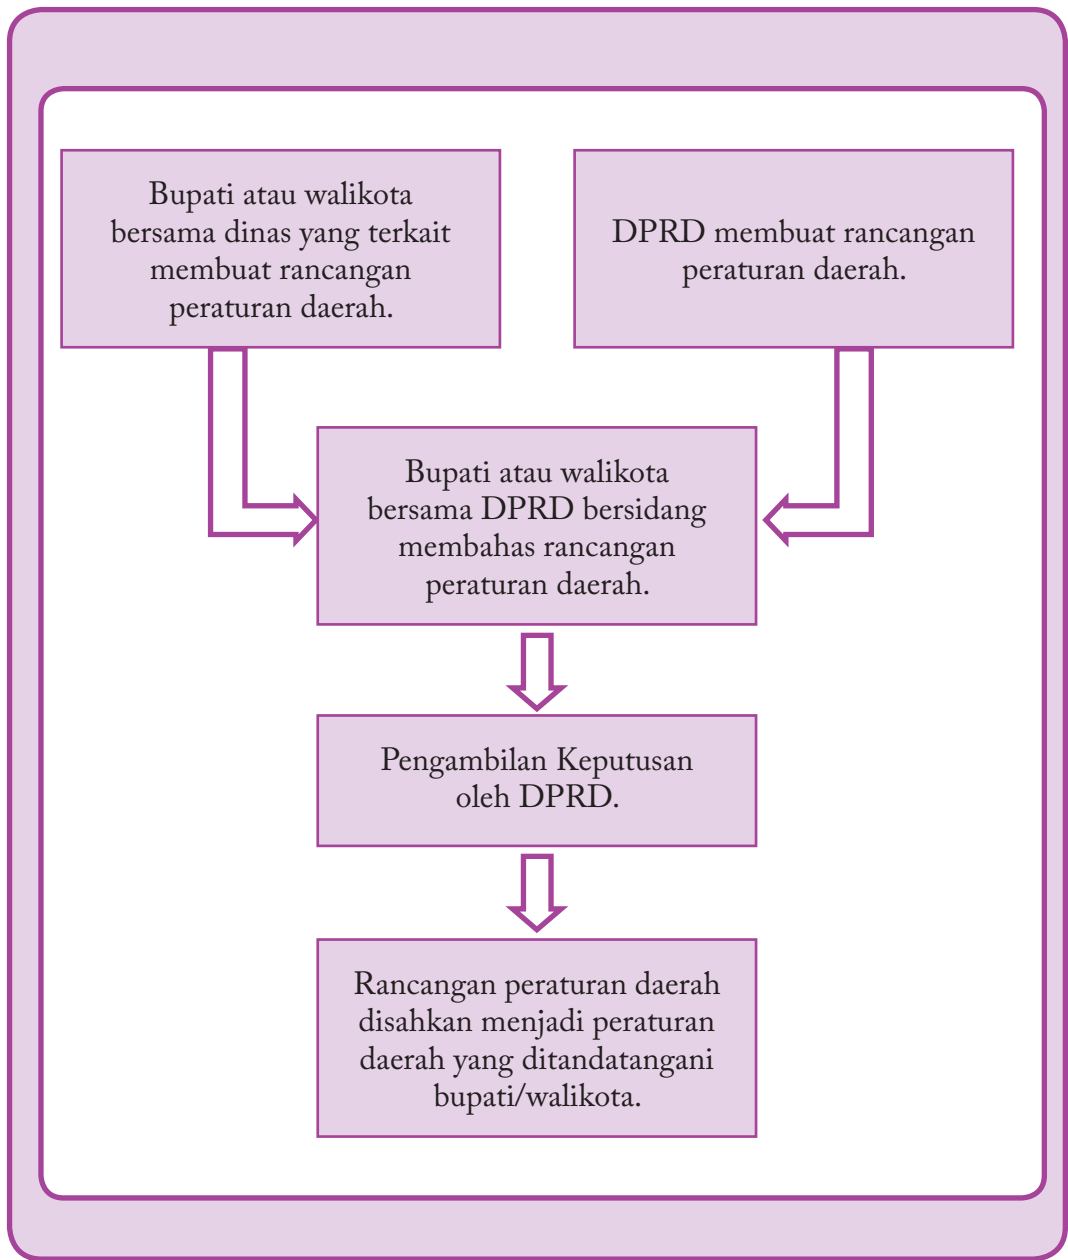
Bupati atau walikota bersama dinas yang terkait membuat rancangan peraturan daerah.

DPRD membuat rancangan peraturan daerah.

Bupati atau walikota bersama DPRD bersidang membahas rancangan peraturan daerah.

Pengambilan Keputusan oleh DPRD.

Rancangan peraturan daerah disahkan menjadi peraturan daerah yang ditandatangani bupati/walikota.